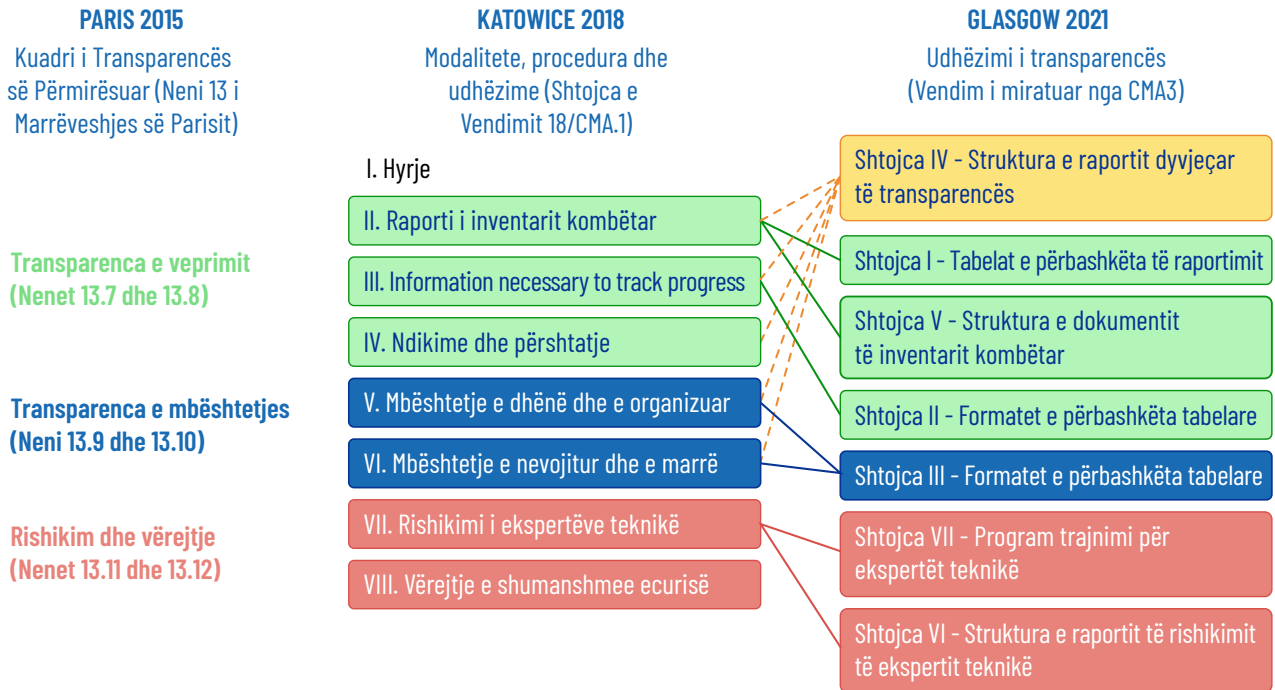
PARIS 2015
Kuadri i Transparencës së Përmirësuar (Neni 13 i Marrëveshjes së Parisit)

KATOWICE 2018
Modalitete, procedura dhe udhëzime (Shtojca e Vendimit 18/CMA.1)

GLASGOW 2021
Udhëzimi i transparencës (Vendim i miratuar nga CMA3)

Transparenca e veprimit (Nenet 13.7 dhe 13.8)

Transparenca e mbështetjes (Neni 13.9 dhe 13.10)

Rishikim dhe vërejtje (Nenet 13.11 dhe 13.12)

I. Hyrje

II. Raporti i inventarit kombëtar

III. Information necessary to track progress

IV. Ndikime dhe përshtatje

V. Mbështetje e dhënë dhe e organizuar

VI. Mbështetje e nevojitur dhe e marrë

VII. Rishikimi i ekspertëve teknikë

VIII. Vërejtje e shumanshmee ecurisë

Shtojca IV - Struktura e raportit dyvjeçar të transparencës

Shtojca I - Tabelat e përbashkëta të raportimit

Shtojca V - Struktura e dokumentit të inventarit kombëtar

Shtojca II - Formatet e përbashkëta tabelare

Shtojca III - Formatet e përbashkëta tabelare

Shtojca VII - Program trajnimi për ekspertët teknikë

Shtojca VI - Struktura e raportit të rishikimit të ekspertit teknikë